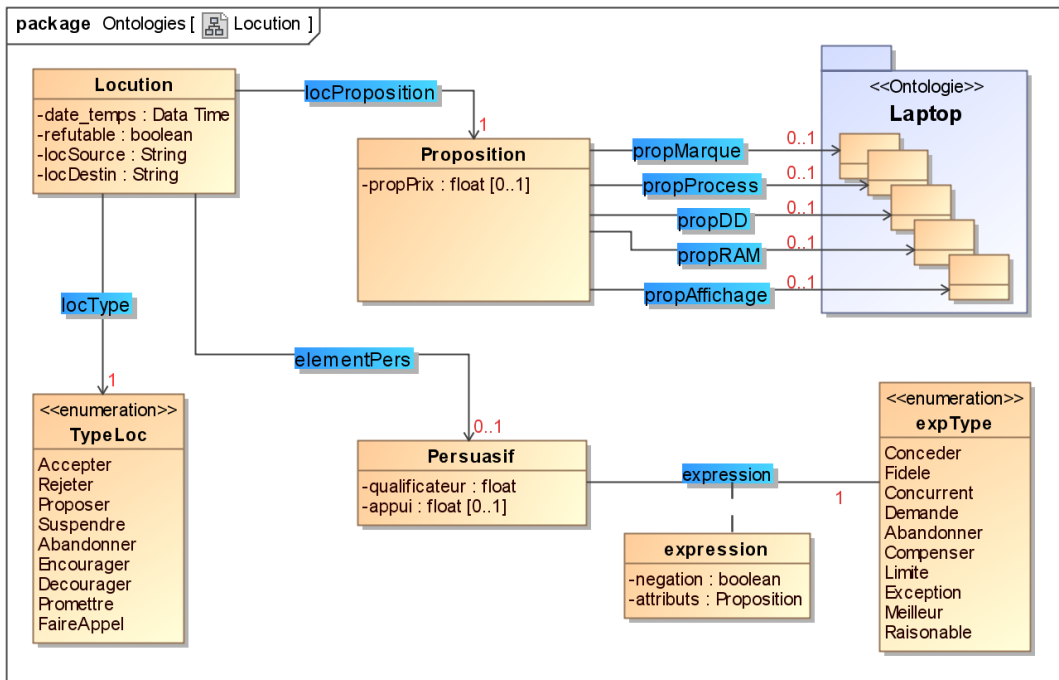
package Ontologies [ Locution ]

Locution
-date_temps : Data Time
-refutable : boolean
-locSource : String
-locDestin : String

locProposition

1

Proposition
-propPrix : float [0..1]

propMarque 0..1
propProcess 0..1
propDD 0..1
propRAM 0..1
propAffichage 0..1

<<Ontologie>>
Laptop

locType

1

<<enumeration>>
TypeLoc
Accepter
Rejeter
Proposer
Suspendre
Abandonner
Encourager
Decourager
Promettre
FaireAppel

elementPers

0..1

Persuasif
-qualificateur : float
-appui : float [0..1]

expression

1

expression
-negation : boolean
-attributs : Proposition

<<enumeration>>
expType
Conceder
Fidele
Concurrent
Demande
Abandonner
Compenser
Limite
Exception
Meilleur
Raisonable